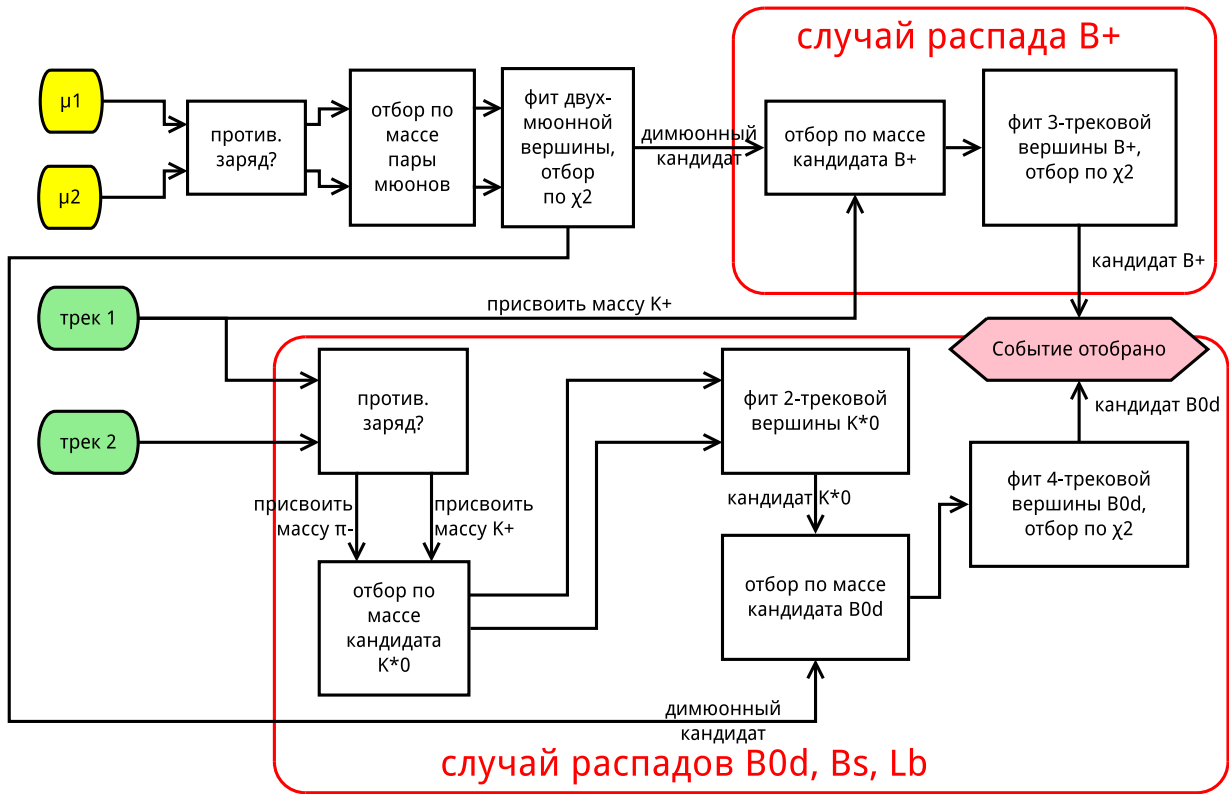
случай распада B+

μ1

μ2

против. заряд?

отбор по массе пары мюонов

фит двух-мюонной вершины, отбор по χ2

димюонный кандидат

отбор по массе кандидата B+

фит 3-трековой вершины B+, отбор по χ2

кандидат B+

трек 1

присвоить массу K+

Событие отобрано

трек 2

против. заряд?

фит 2-трековой вершины K*0

кандидат B0d

фит 4-трековой вершины B0d, отбор по χ2

присвоить массу π-

присвоить массу K+

кандидат K*0

отбор по массе кандидата K*0

отбор по массе кандидата B0d

димюонный кандидат

случай распадов B0d, Bs, Lb